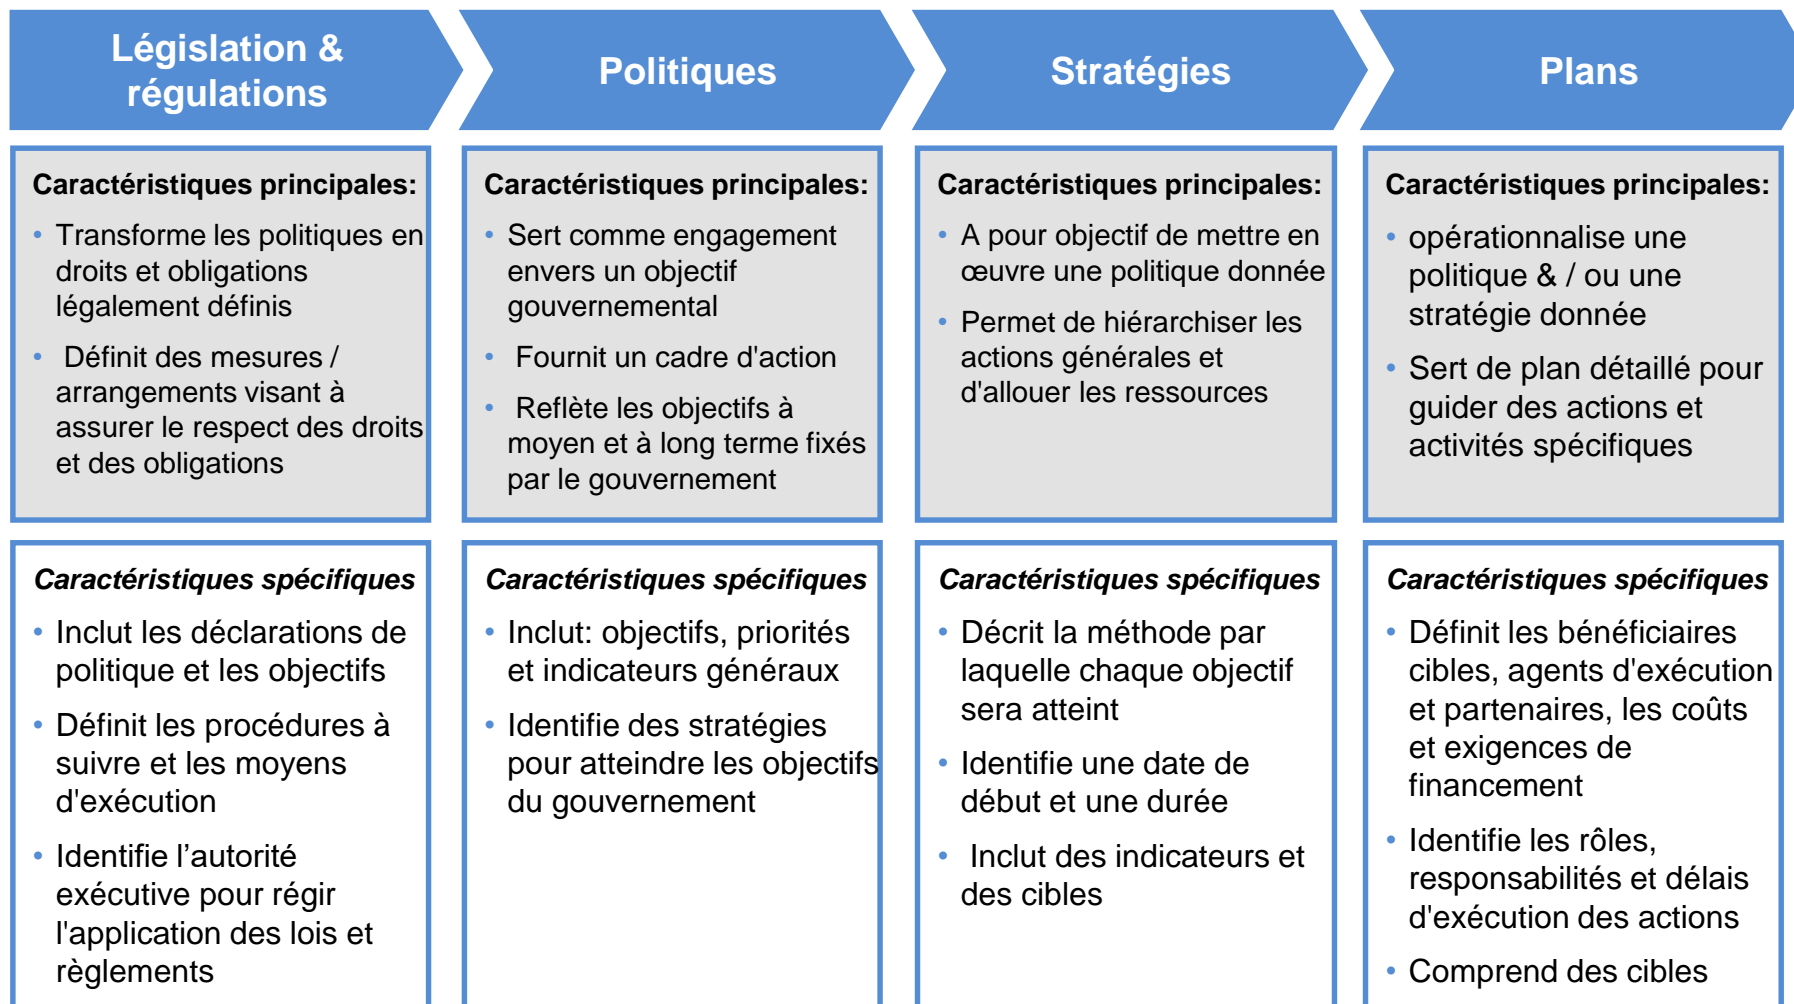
Législation & régulations

Caractéristiques principales:

• Transforme les politiques en droits et obligations légalement définis

• Définit des mesures / arrangements visant à assurer le respect des droits et des obligations

Caractéristiques spécifiques

• Inclut les déclarations de politique et les objectifs

• Définit les procédures à suivre et les moyens d'exécution

• Identifie l'autorité exécutive pour régir l'application des lois et règlements

Politiques

Caractéristiques principales:

• Sert comme engagement envers un objectif gouvernemental

• Fournit un cadre d'action

• Reflète les objectifs à moyen et à long terme fixés par le gouvernement

Caractéristiques spécifiques

• Inclut: objectifs, priorités et indicateurs généraux

• Identifie des stratégies pour atteindre les objectifs du gouvernement

Stratégies

Caractéristiques principales:

• A pour objectif de mettre en œuvre une politique donnée

• Permet de hiérarchiser les actions générales et d'allouer les ressources

Caractéristiques spécifiques

• Décrit la méthode par laquelle chaque objectif sera atteint

• Identifie une date de début et une durée

• Inclut des indicateurs et des cibles

Plans

Caractéristiques principales:

• opérationnalise une politique & / ou une stratégie donnée

• Sert de plan détaillé pour guider des actions et activités spécifiques

Caractéristiques spécifiques

• Définit les bénéficiaires cibles, agents d'exécution et partenaires, les coûts et exigences de financement

• Identifie les rôles, responsabilités et délais d'exécution des actions

• Comprend des cibles